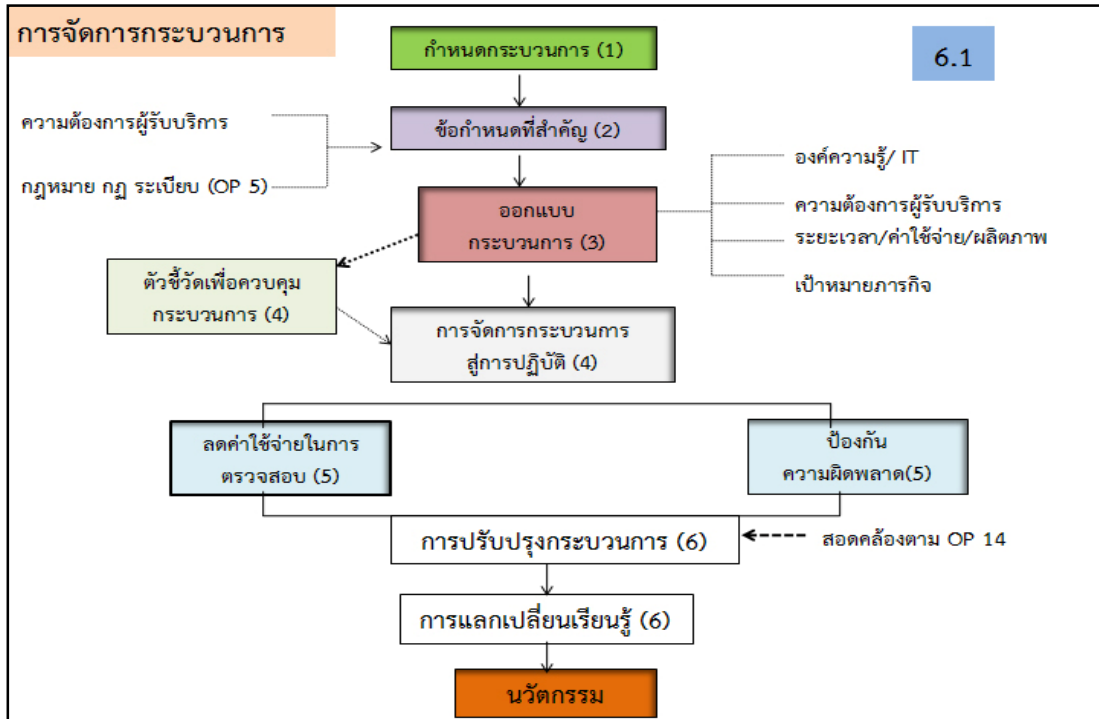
การจัดการกระบวนการ

6.1

กำหนดกระบวนการ (1)

ความต้องการผู้รับบริการ

กฎหมาย กฎ ระเบียบ (OP 5)

ข้อกำหนดที่สำคัญ (2)

องค์ความรู้/ IT

ความต้องการผู้รับบริการ

ระยะเวลา/ค่าใช้จ่าย/ผลิตภาพ

เป้าหมายภารกิจ

ออกแบบ กระบวนการ (3)

ตัวชี้วัดเพื่อควบคุม กระบวนการ (4)

การจัดการกระบวนการ สู่การปฏิบัติ (4)

ลดค่าใช้จ่ายในการ ตรวจสอบ (5)

ป้องกัน ความผิดพลาด(5)

การปรับปรุงกระบวนการ (6)

สอดคล้องตาม OP 14

การแลกเปลี่ยนเรียนรู้ (6)

นวัตกรรม